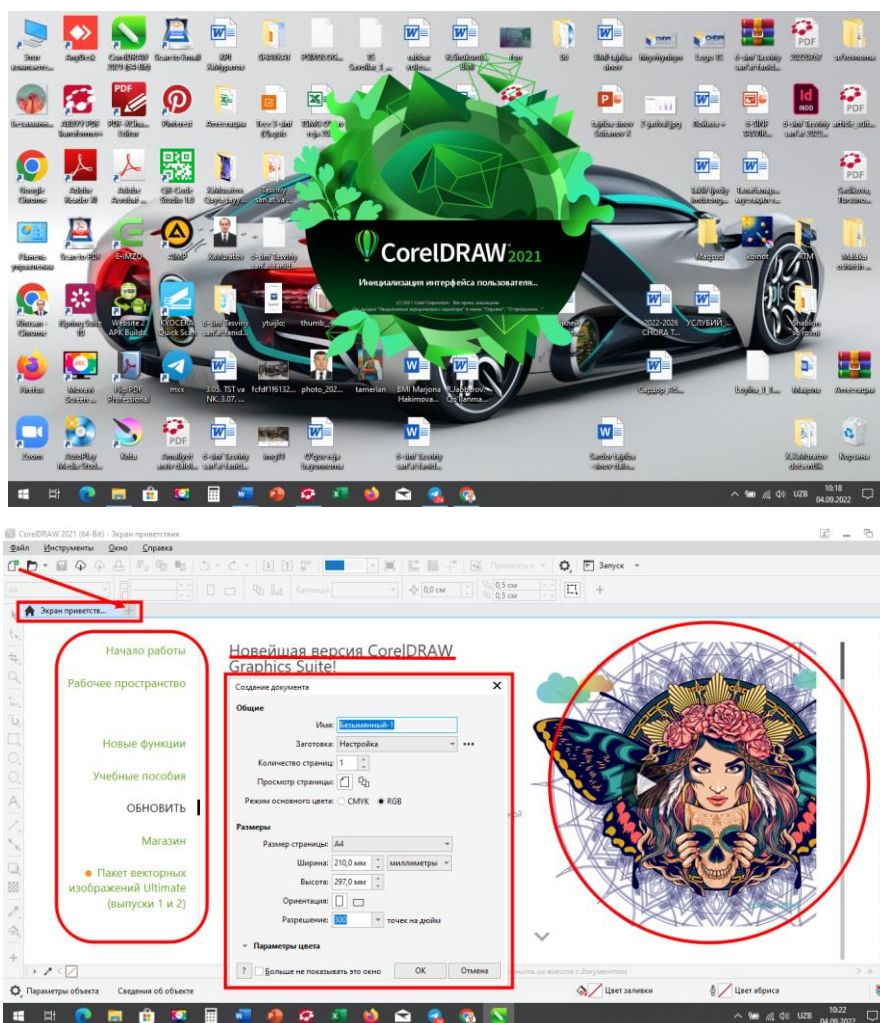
CorelDRAW 2021

Инициализация интерфейса пользователя...

© 2021 Corel Corporation. Все права защищены.

Zoom
Firefox
Google Chrome
Adobe Reader XI
Adobe Acrobat
QR-Code Studio 1.0
GIMP
E-IMZO
Movavi Screen
Flip PDF Professional
mxx
3.05. TST va NK. 3.07.
fcfdf1f6132...
photo_202...
tamerlan
BMI Merjona Hakimova...
Jabborov Qo'llanma...
Website 2 APK Builder
KYOCERA Quick Scan
ytuijlo;
thumb_...
2022-2026 CHORA T...
УСЛУБИЙ
Scan to PDF
AnyDesk
ABBYY PDF Transformer+
PDF-XChange Editor
Pinterest
Telegram
AnyPlay Media Studio
Krita
6-sinf tasviriy san'at fanidan
Ajratish
Корзина

10:18
04.09.2022
UZB

CorelDRAW 2021 (64-Bit) - Экран приветствия
Файл Инструменты Окно Справка
Запуск
Экран приветств...
0,0 см
0,5 см
0,5 см
Начало работы
Рабочее пространство
Новые функции
Учебные пособия
ОБНОВИТЬ
Магазин
Пакет векторных изображений Ultimate (выпуски 1 и 2)
Новейшая версия CorelDRAW Graphics Suite!

Создание документа
Общие
Имя: Безымянный-1
Заготовка: Настройка
Количество страниц: 1
Просмотр страницы:
Режим основного цвета: CMYK RGB
Размеры
Размер страницы: A4
Ширина: 210,0 мм миллиметры
Высота: 297,0 мм
Ориентация:
Разрешение: 300 точек на дюйм
Параметры цвета
? Больше не показывать это окно
OK
Отмена

Параметры объекта
Сведения об объекте
Цвет заливки
Цвет абриса
10:22
04.09.2022
UZB